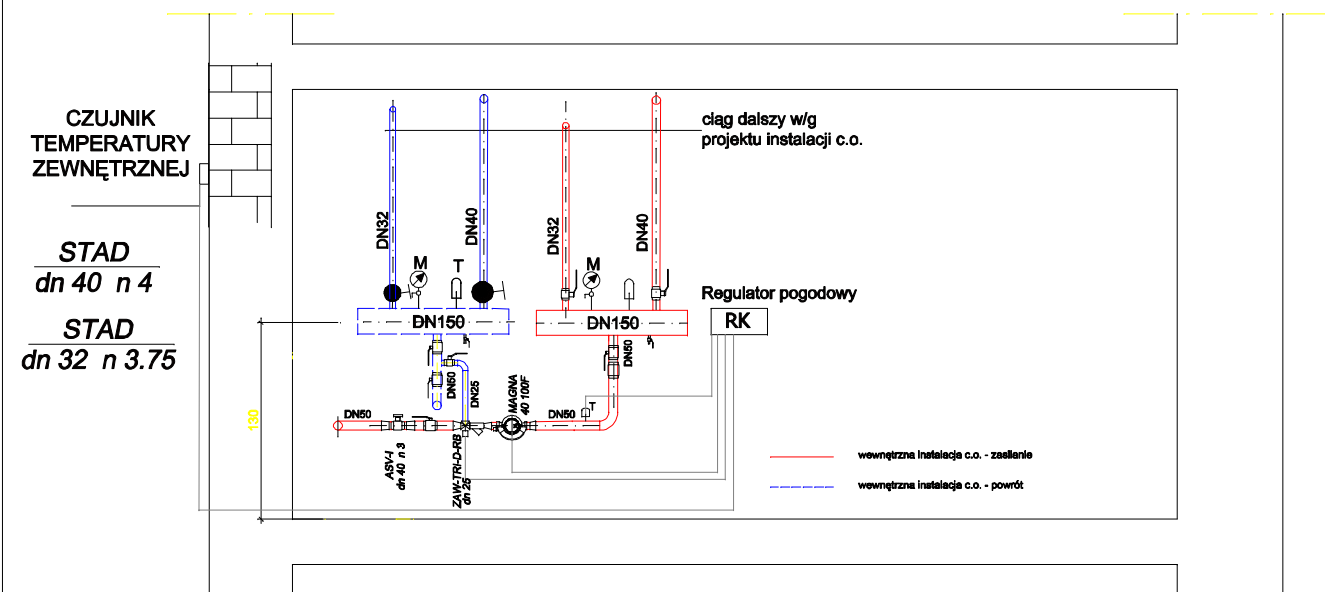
CZUJNIK TEMPERATURY ZEWNĘTRZNEJ

STAD
dn 40 n 4

STAD
dn 32 n 3.75

ciąg dalszy w/g projektu instalacji c.o.

DN32
DN40
DN32
DN40

M
T
M
T

Regulator pogodowy

DN150
DN150
RK

DN50
DN50
DN25
DN50
MAGNA 40 100F
DN50
T

130

ASV-I
dn 40 n 3

ZAW-TRI-D-RB
dn 25

wewnętrzna instalacja c.o. - zasilanie
wewnętrzna instalacja c.o. - powrót